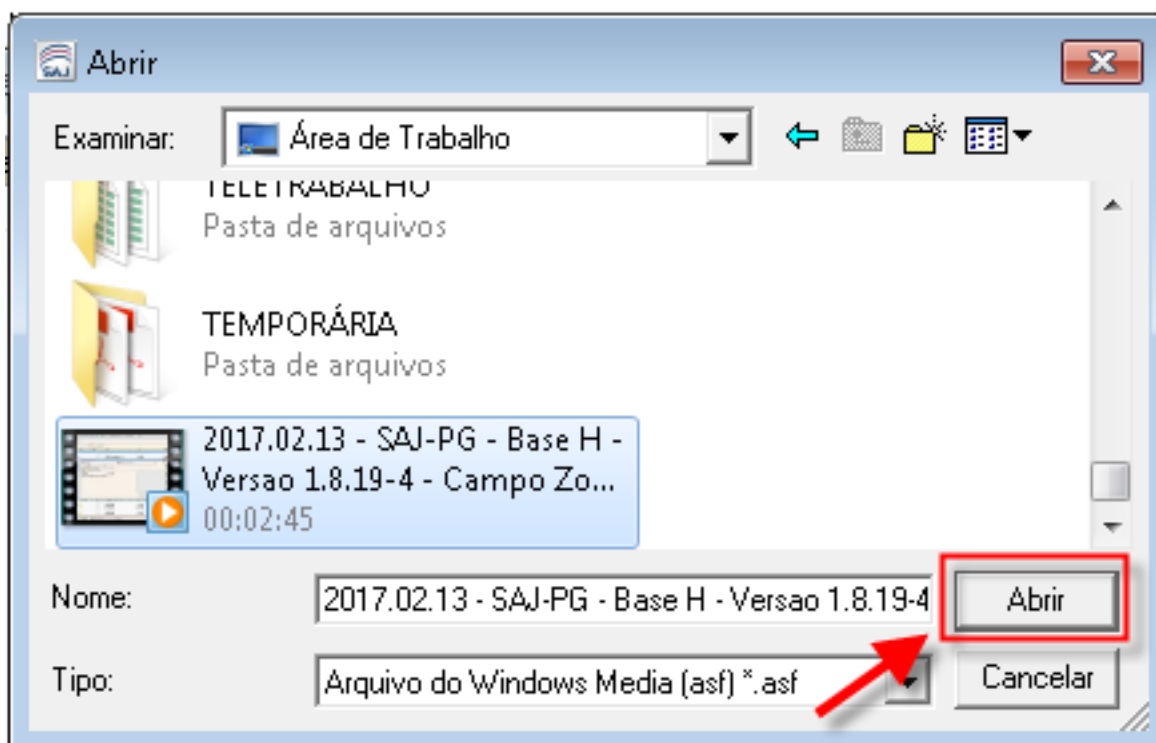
Abrir

Examinar: Área de Trabalho

TELETRABALHO
Pasta de arquivos

TEMPORÁRIA
Pasta de arquivos

2017.02.13 - SAJ-PG - Base H - Versao 1.8.19-4 - Campo Zo...
00:02:45

Nome: 2017.02.13 - SAJ-PG - Base H - Versao 1.8.19-4

Abrir

Tipo: Arquivo do Windows Media (asf) *.asf

Cancelar